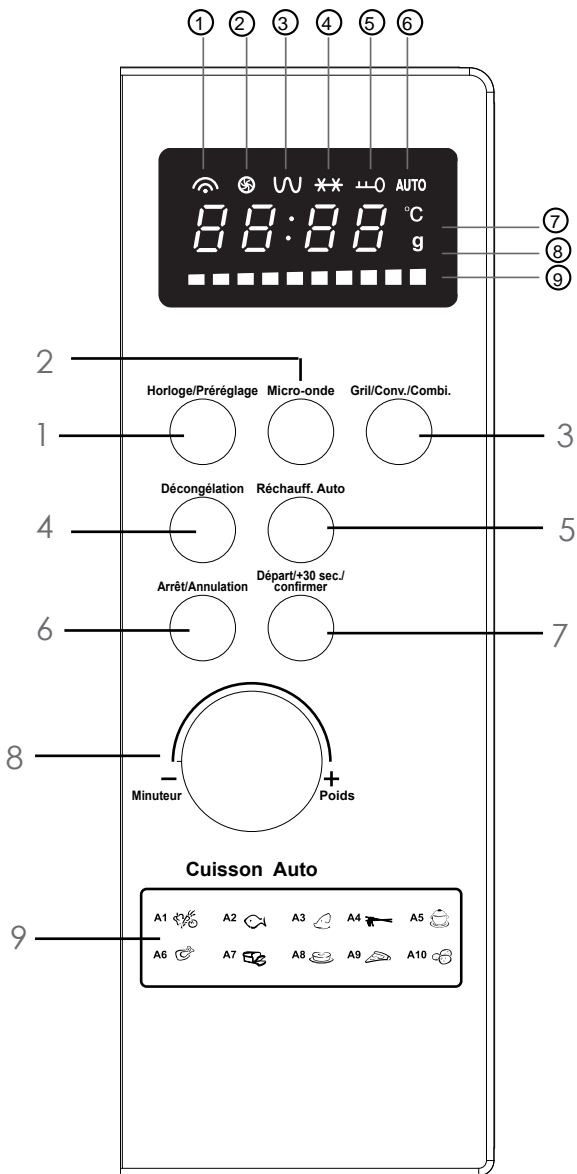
① ② ③ ④ ⑤ ⑥

AUTO

88:88 °C g

⑦
⑧
⑨

2

Horloge/Préréglage Micro-onde Gril/Conv./Combi.

1 3

Décongélation Réchauff. Auto

4 5

Arrêt/Annulation Départ/+30 sec./ confirmer

6 7

8

– +
Minuteur Poids

Cuisson Auto

9

A1 A2 A3 A4 A5
A6 A7 A8 A9 A10